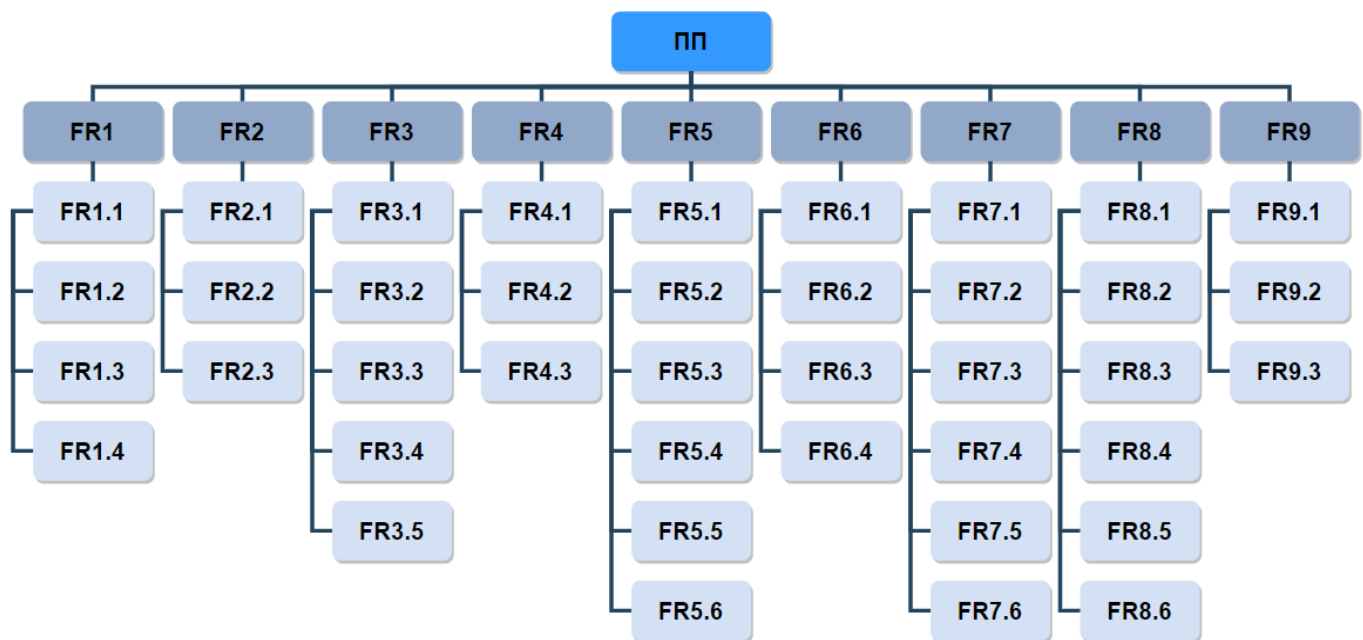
ПП

FR1
FR1.1
FR1.2
FR1.3
FR1.4

FR2
FR2.1
FR2.2
FR2.3

FR3
FR3.1
FR3.2
FR3.3
FR3.4
FR3.5

FR4
FR4.1
FR4.2
FR4.3

FR5
FR5.1
FR5.2
FR5.3
FR5.4
FR5.5
FR5.6

FR6
FR6.1
FR6.2
FR6.3
FR6.4

FR7
FR7.1
FR7.2
FR7.3
FR7.4
FR7.5
FR7.6

FR8
FR8.1
FR8.2
FR8.3
FR8.4
FR8.5
FR8.6

FR9
FR9.1
FR9.2
FR9.3